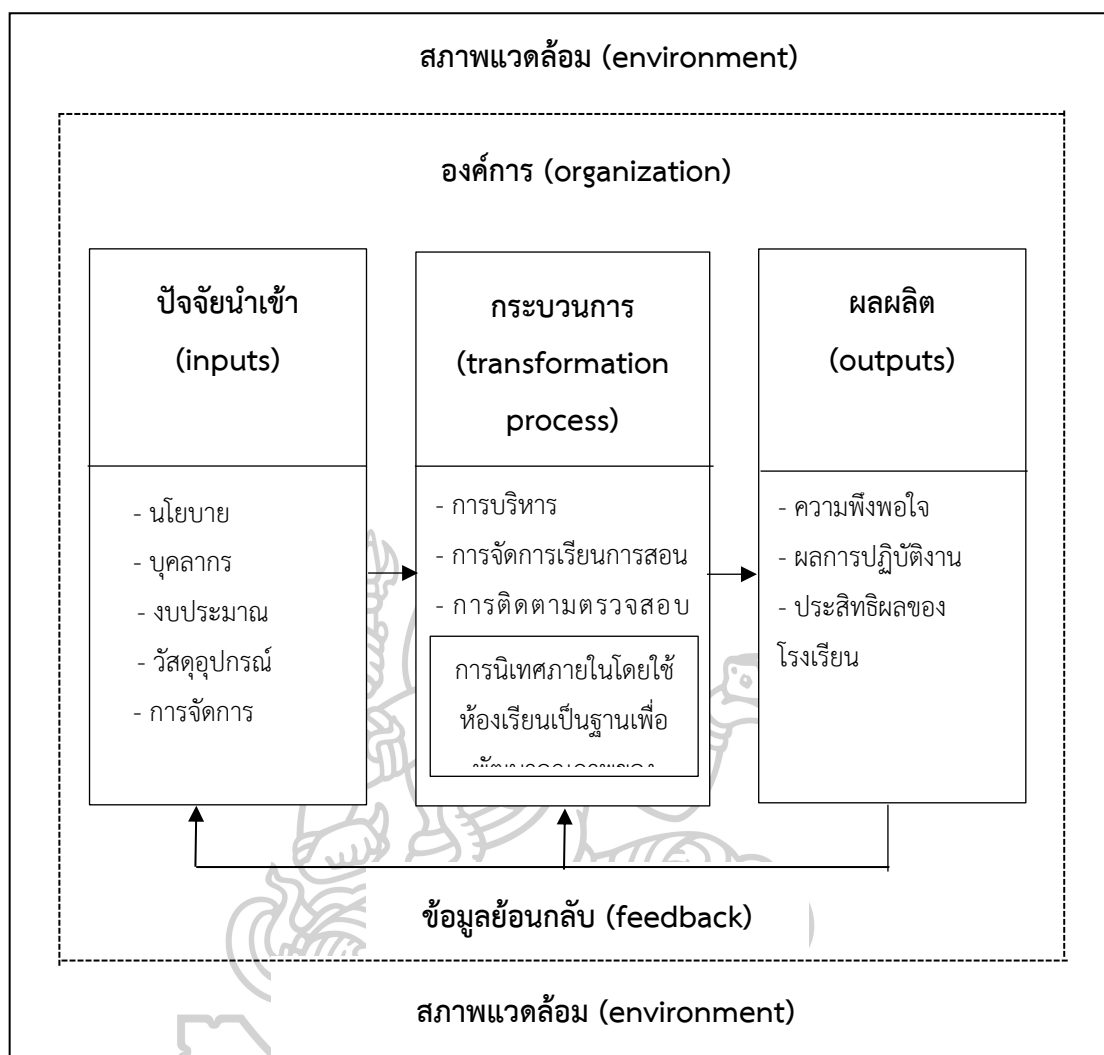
สภาพแวดล้อม (environment)

องค์การ (organization)

ปัจจัยนำเข้า (inputs)

- นโยบาย
- บุคลากร
- งบประมาณ
- วัสดุอุปกรณ์
- การจัดการ

กระบวนการ (transformation process)

- การบริหาร
- การจัดการเรียนการสอน
- การติดตามตรวจสอบ

การนิเทศภายในโดยใช้ห้องเรียนเป็นฐานเพื่อ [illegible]

ผลผลิต (outputs)

- ความพึงพอใจ
- ผลการปฏิบัติงาน
- ประสิทธิผลของโรงเรียน

ข้อมูลย้อนกลับ (feedback)

สภาพแวดล้อม (environment)